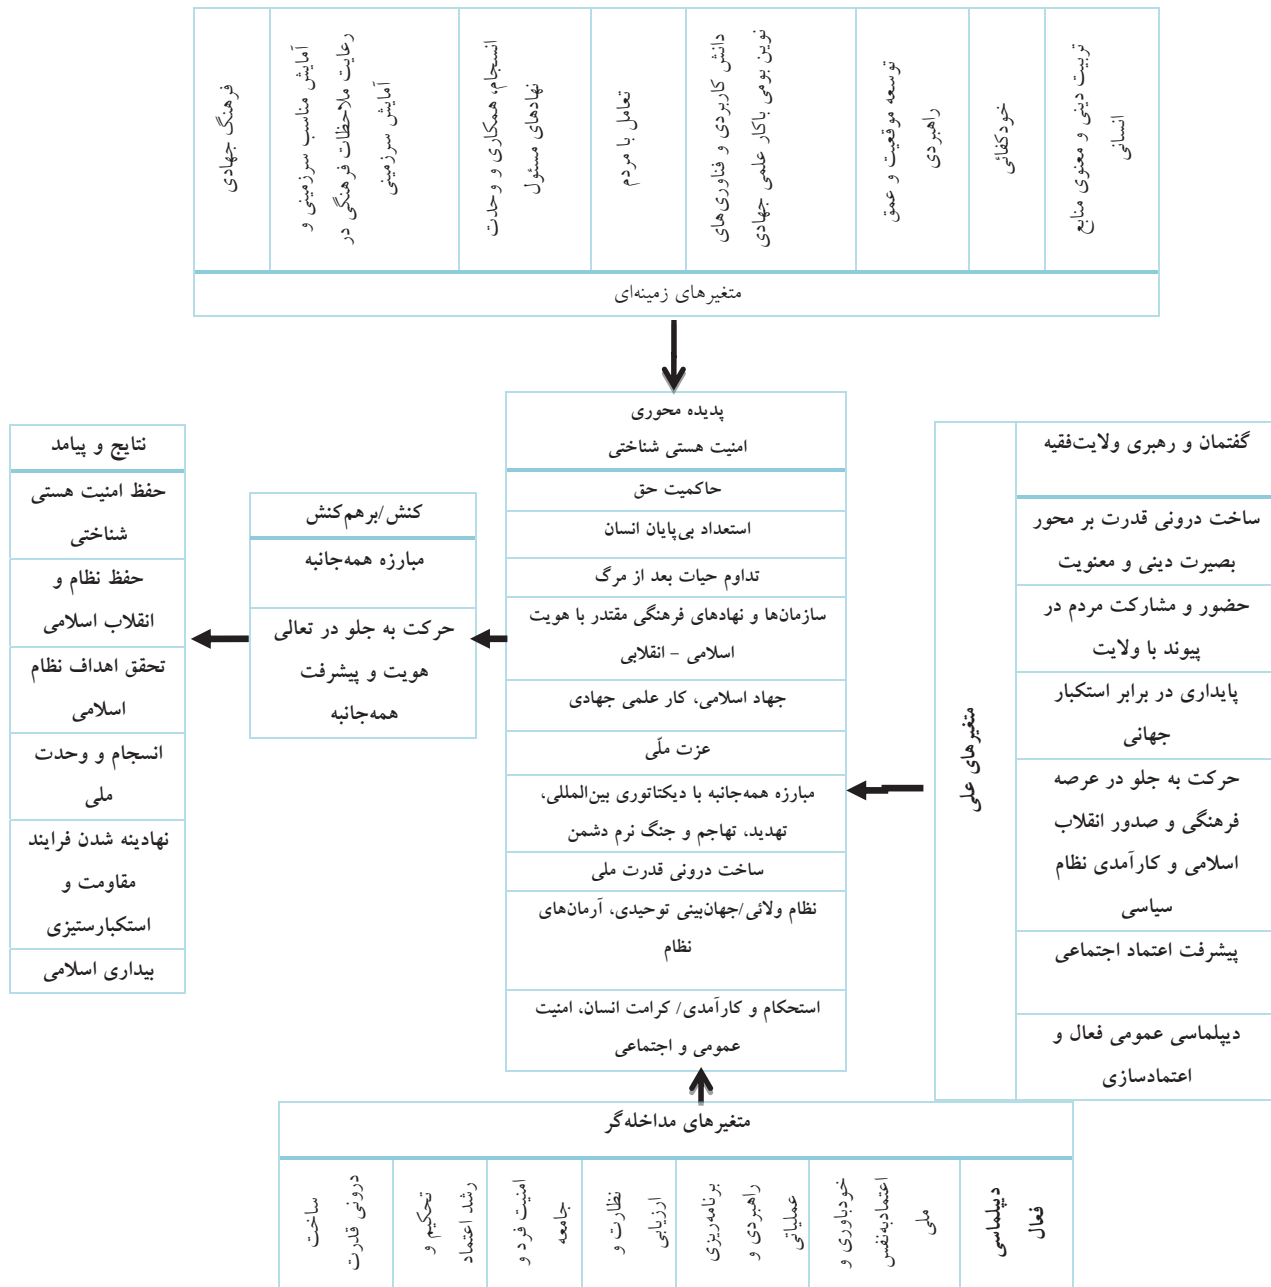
تربیت دینی و معنوی منابع انسانی

خودکفائی

توسعه موقعیت و عمق راهبردی

دانش کاربردی و فناوری‌های نوین بومی باکار علمی جهادی

تعامل با مردم

انسجام، همکاری و وحدت نهادهای مسئول

آمایش مناسب سرزمینی و رعایت ملاحظات فرهنگی در آمایش سرزمینی

فرهنگ جهادی

متغیرهای زمینه‌ای

متغیرهای علی

گفتمان و رهبری ولایت‌فقیه

ساخت درونی قدرت بر محور بصیرت دینی و معنویت

حضور و مشارکت مردم در پیوند با ولایت

پایداری در برابر استکبار جهانی

حرکت به جلو در عرصه فرهنگی و صدور انقلاب اسلامی و کارآمدی نظام سیاسی

پیشرفت اعتماد اجتماعی

دیپلماسی عمومی فعال و اعتمادسازی

پدیده محوری
امنیت هستی شناختی

حاکمیت حق

استعداد بی‌پایان انسان

تداوم حیات بعد از مرگ

سازمان‌ها و نهادهای فرهنگی مقتدر با هویت اسلامی - انقلابی

جهاد اسلامی، کار علمی جهادی

عزت ملّی

مبارزه همه‌جانبه با دیکتاتوری بین‌المللی، تهدید، تهاجم و جنگ نرم دشمن

ساخت درونی قدرت ملی

نظام ولائی/جهان‌بینی توحیدی، آرمان‌های نظام

استحکام و کارآمدی/ کرامت انسان، امنیت عمومی و اجتماعی

کنش/برهم‌کنش

مبارزه همه‌جانبه

حرکت به جلو در تعالی هویت و پیشرفت همه‌جانبه

نتایج و پیامد

حفظ امنیت هستی شناختی

حفظ نظام و انقلاب اسلامی

تحقق اهداف نظام اسلامی

انسجام و وحدت ملی

نهادینه شدن فرایند مقاومت و استکبارستیزی

بیداری اسلامی

متغیرهای مداخله‌گر

دیپلماسی فعال

خودباوری و اعتمادبه‌نفس ملی

برنامه‌ریزی راهبردی و عملیاتی

نظارت و ارزیابی

امنیت فرد و جامعه

تحکیم و رشد اعتماد

ساخت درونی قدرت